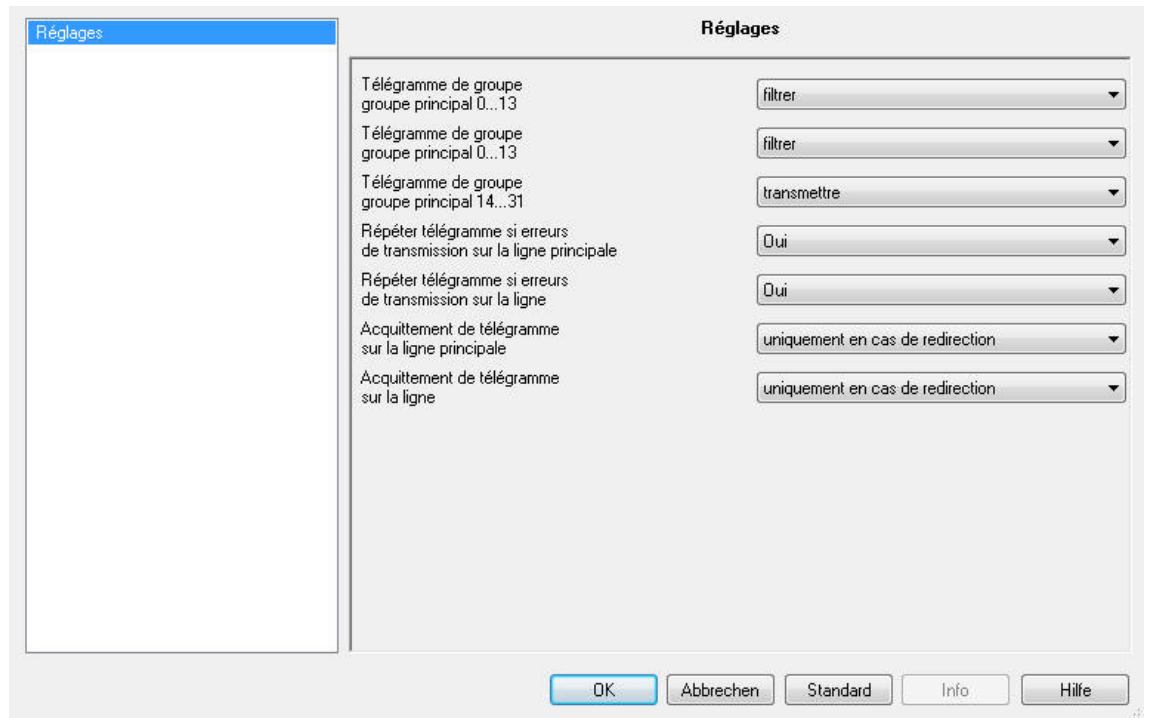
Réglages

Réglages

Télégramme de groupe
groupe principal 0...13
filtrer

Télégramme de groupe
groupe principal 0...13
filtrer

Télégramme de groupe
groupe principal 14...31
transmettre

Répéter télégramme si erreurs
de transmission sur la ligne principale
Oui

Répéter télégramme si erreurs
de transmission sur la ligne
Oui

Acquittement de télégramme
sur la ligne principale
uniquement en cas de redirection

Acquittement de télégramme
sur la ligne
uniquement en cas de redirection

OK | Abbrechen | Standard | Info | Hilfe